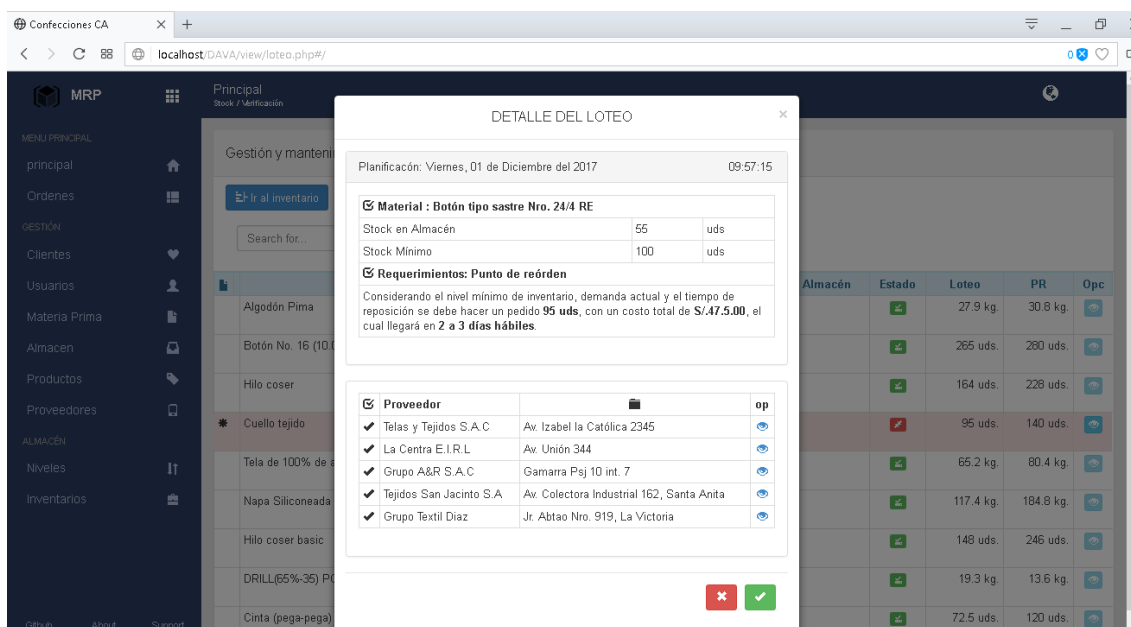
Confecciones CA × +

localhost/DAVA/view/loteo.php#/

MRP

Principal
Stock / Verificación

MENU PRINCIPAL
principal
Ordenes
GESTIÓN
Clientes
Usuarios
Materia Prima
Almacen
Productos
Proveedores
ALMACÉN
Niveles
Inventarios

Github About Support

Gestión y manteni

Ir al inventario

Search for...

| | Almacén | Estado | Loteo | PR | Opc |
|---|---|---|---|---|---|
| Algodón Pima | | | 27.9 kg. | 30.8 kg. | |
| Botón No. 16 (10. | | | 265 uds. | 280 uds. | |
| Hilo coser | | | 164 uds. | 228 uds. | |
| Cuello tejido | | | 95 uds. | 140 uds. | |
| Tela de 100% de a | | | 65.2 kg. | 80.4 kg. | |
| Napa Siliconeada | | | 117.4 kg. | 184.8 kg. | |
| Hilo coser basic | | | 148 uds. | 246 uds. | |
| DRILL(65%-35) P | | | 19.3 kg. | 13.6 kg. | |
| Cinta (pega-pega) | | | 72.5 uds. | 120 uds. | |

DETALLE DEL LOTEO ×

Planificacón: Viernes, 01 de Diciembre del 2017 09:57:15

Material : Botón tipo sastre Nro. 24/4 RE

| Stock en Almacén | 55 | uds |
|---|---|---|
| Stock Mínimo | 100 | uds |

Requerimientos: Punto de reórden

Considerando el nivel mínimo de inventario, demanda actual y el tiempo de reposición se debe hacer un pedido **95 uds**, con un costo total de **S/.47.5.00**, el cual llegará en **2 a 3 días hábiles**.

| Proveedor | | op |
|---|---|---|
| Telas y Tejidos S.A.C | Av. Izabel la Católica 2345 | |
| La Centra E.I.R.L | Av. Unión 344 | |
| Grupo A&R S.A.C | Gamarra Psj 10 int. 7 | |
| Tejidos San Jacinto S.A | Av. Colectora Industrial 162, Santa Anita | |
| Grupo Textil Diaz | Jr. Abtao Nro. 919, La Victoria | |